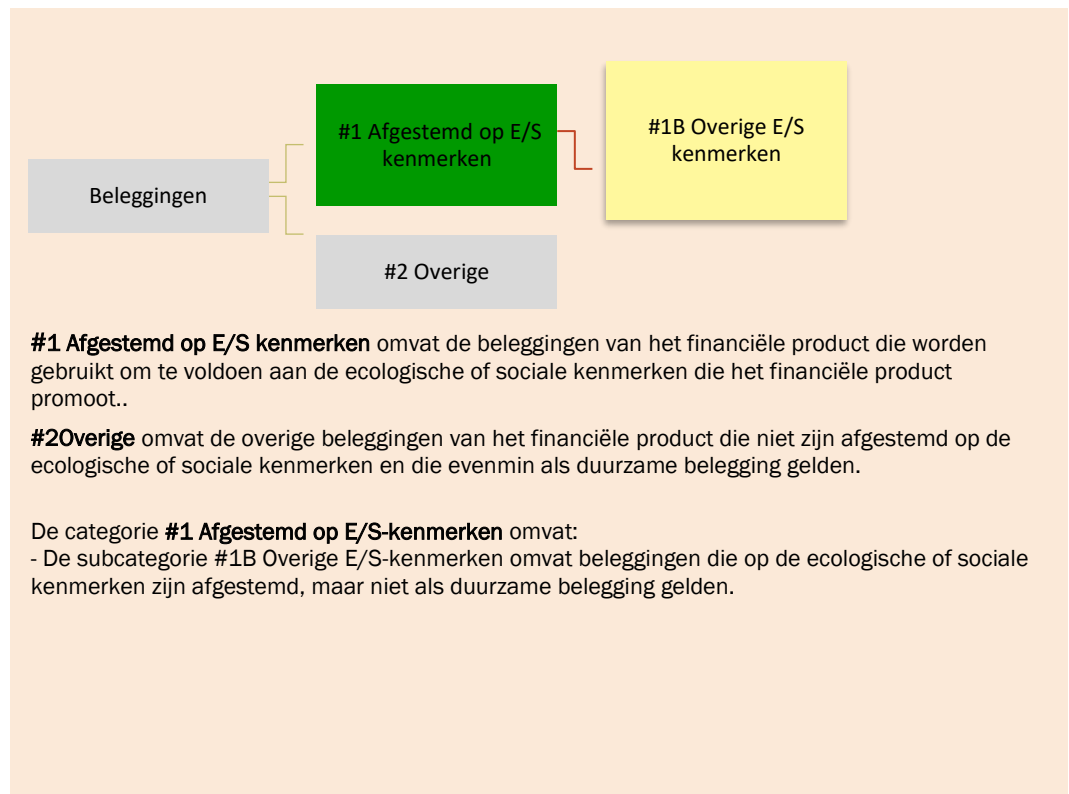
Beleggingen

#1 Afgestemd op E/S kenmerken

#1B Overige E/S kenmerken

#2 Overige

#1 Afgestemd op E/S kenmerken omvat de beleggingen van het financiële product die worden gebruikt om te voldoen aan de ecologische of sociale kenmerken die het financiële product promoot..

#2Overige omvat de overige beleggingen van het financiële product die niet zijn afgestemd op de ecologische of sociale kenmerken en die evenmin als duurzame belegging gelden.

De categorie #1 Afgestemd op E/S-kenmerken omvat:
- De subcategorie #1B Overige E/S-kenmerken omvat beleggingen die op de ecologische of sociale kenmerken zijn afgestemd, maar niet als duurzame belegging gelden.